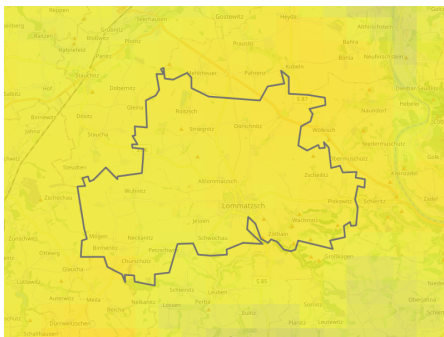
Seerhausen
Hirschstein
Pahren
Prausitz
Kobeln
Bahra
Boritz
Riesa
Zeithain
Glaubitz
Canitz
Nünchritz
Leutewitz
Roitzsch
Staucha
Striegnitz
Dörschnitz
Weinböhla
Stösitz
Mochau
Lommatzsch
Jessen
Neckanitz
Schwochau
Zehren
Ketzerbachtal
Käbschütztal
Leuben
Priesa
Planitz
Diera
Mahlitzsch
Zschaitz
Ostrau
Großenhain
Nossen
Krögis
Schleinitz
Meißen
Lampertswalde
Röderaue
Jahna
Zschochau
Dürrweitzschen
Ostrau
Gleisberg
Roßwein
Sornzig
Leuben-Schleinitz
S 85
S 87